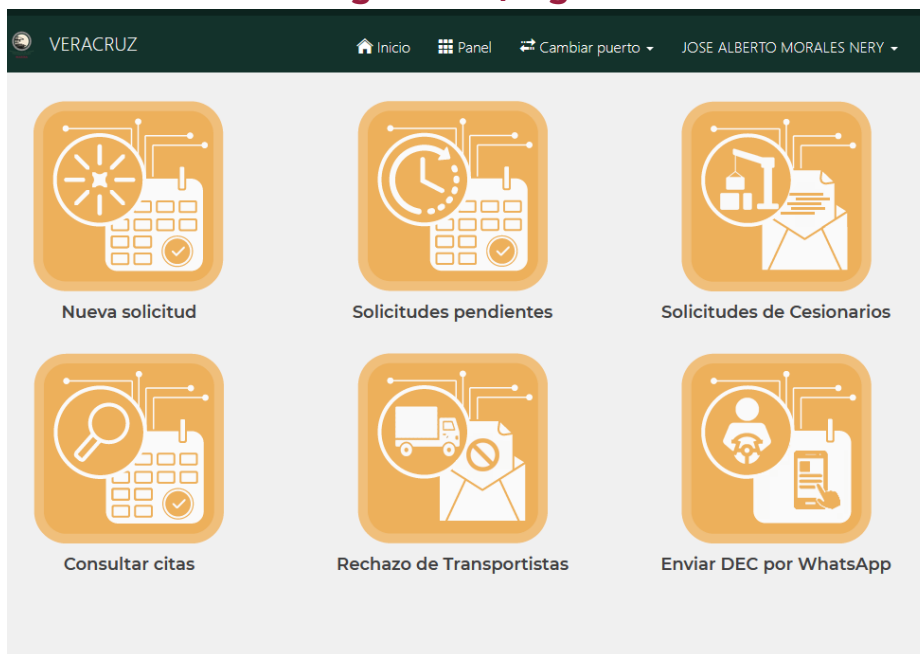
VERACRUZ

Inicio Panel Cambiar puerto JOSE ALBERTO MORALES NERY

Nueva solicitud

Solicitudes pendientes

Solicitudes de Cesionarios

Consultar citas

Rechazo de Transportistas

Enviar DEC por WhatsApp